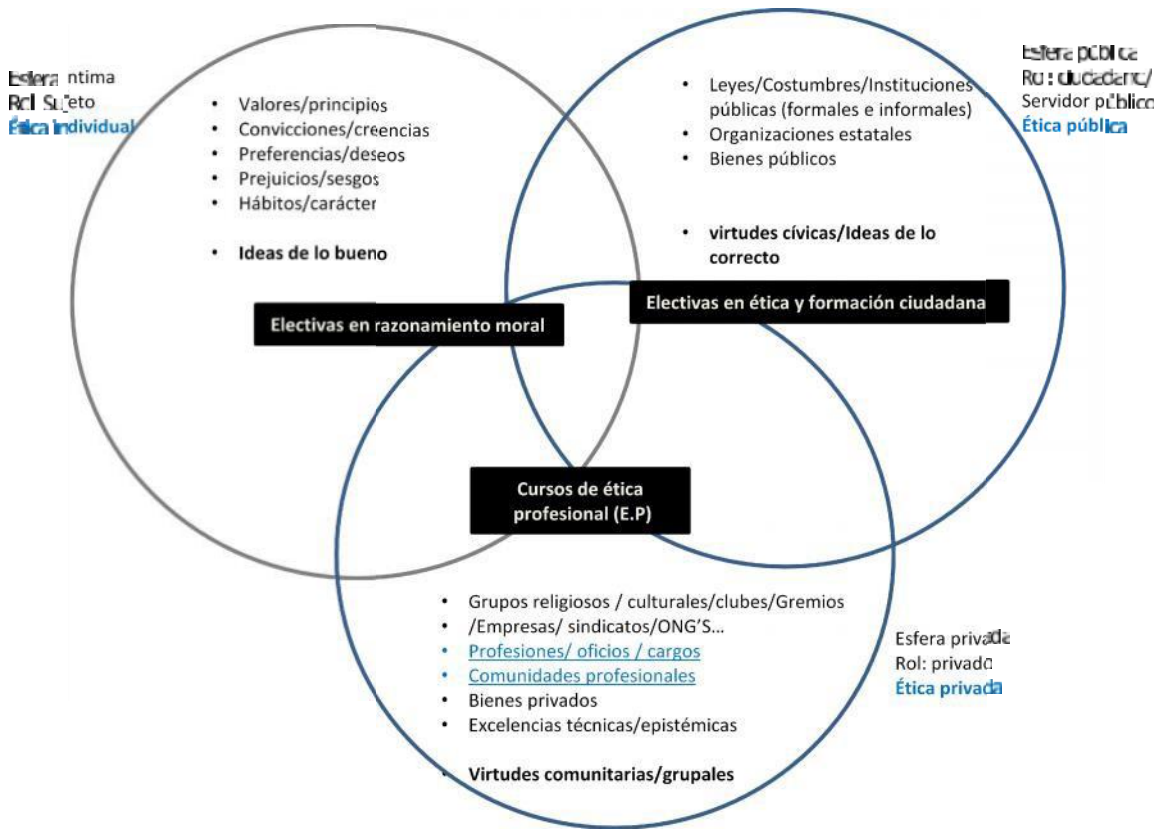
Esfera íntima
Rol: Sujeto
Ética individual

- Valores/principios
- Convicciones/creencias
- Preferencias/deseos
- Prejuicios/sesgos
- Hábitos/carácter

- Ideas de lo bueno

Esfera pública
Rol: ciudadano/
Servidor público
Ética pública

- Leyes/Costumbres/Instituciones públicas (formales e informales)
- Organizaciones estatales
- Bienes públicos

- virtudes cívicas/Ideas de lo correcto

Electivas en razonamiento moral

Electivas en ética y formación ciudadana

Cursos de ética profesional (E.P)

- Grupos religiosos / culturales/clubes/Gremios
- /Empresas/ sindicatos/ONG'S...
- Profesiones/ oficios / cargos
- Comunidades profesionales
- Bienes privados
- Excelencias técnicas/epistémicas

- Virtudes comunitarias/grupales

Esfera privada
Rol: privado
Ética privada